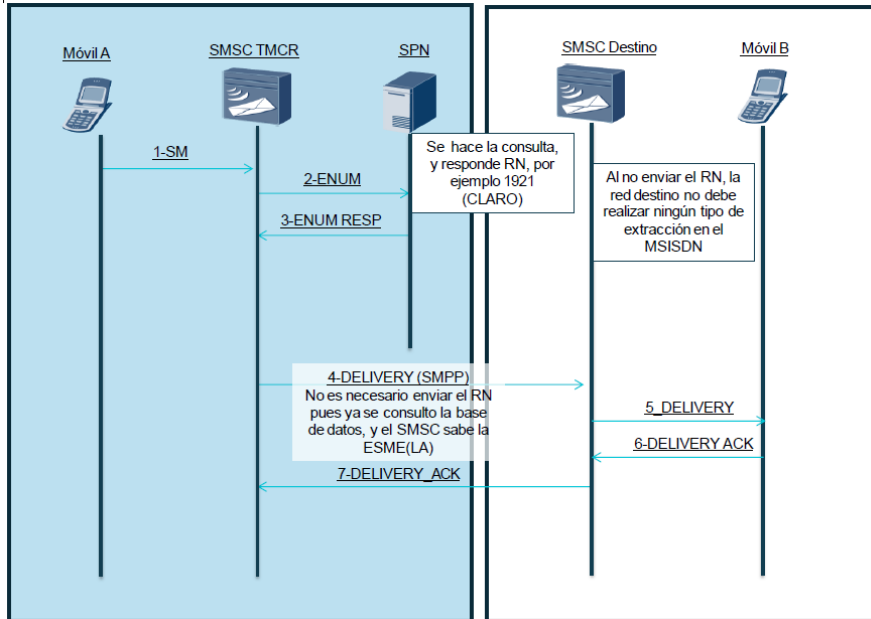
Móvil A

SMSC TMCR

SPN

SMSC Destino

Móvil B

1-SM

2-ENUM

3-ENUM RESP

Se hace la consulta, y responde RN, por ejemplo 1921 (CLARO)

Al no enviar el RN, la red destino no debe realizar ningún tipo de extracción en el MSISDN

4-DELIVERY (SMPP)
No es necesario enviar el RN pues ya se consulto la base de datos, y el SMSC sabe la ESME(LA)

5_DELIVERY

6-DELIVERY ACK

7-DELIVERY_ACK